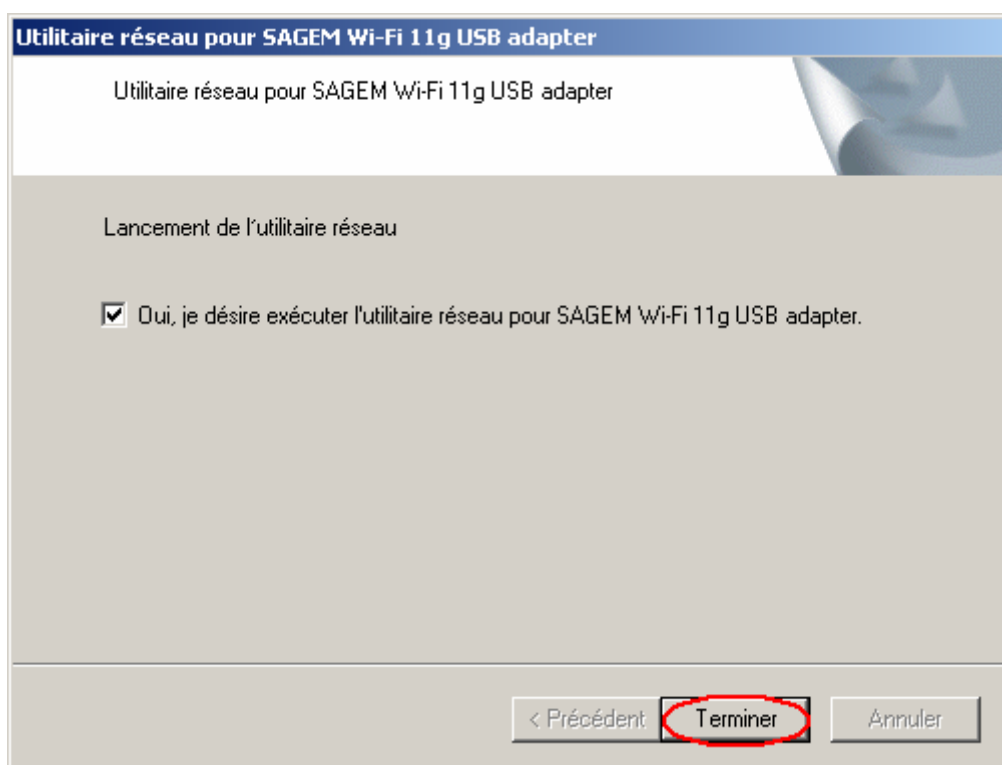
Utilitaire réseau pour SAGEM Wi-Fi 11g USB adapter

Utilitaire réseau pour SAGEM Wi-Fi 11g USB adapter

Lancement de l'utilitaire réseau

Oui, je désire exécuter l'utilitaire réseau pour SAGEM Wi-Fi 11g USB adapter.

< Précédent

Terminer

Annuler